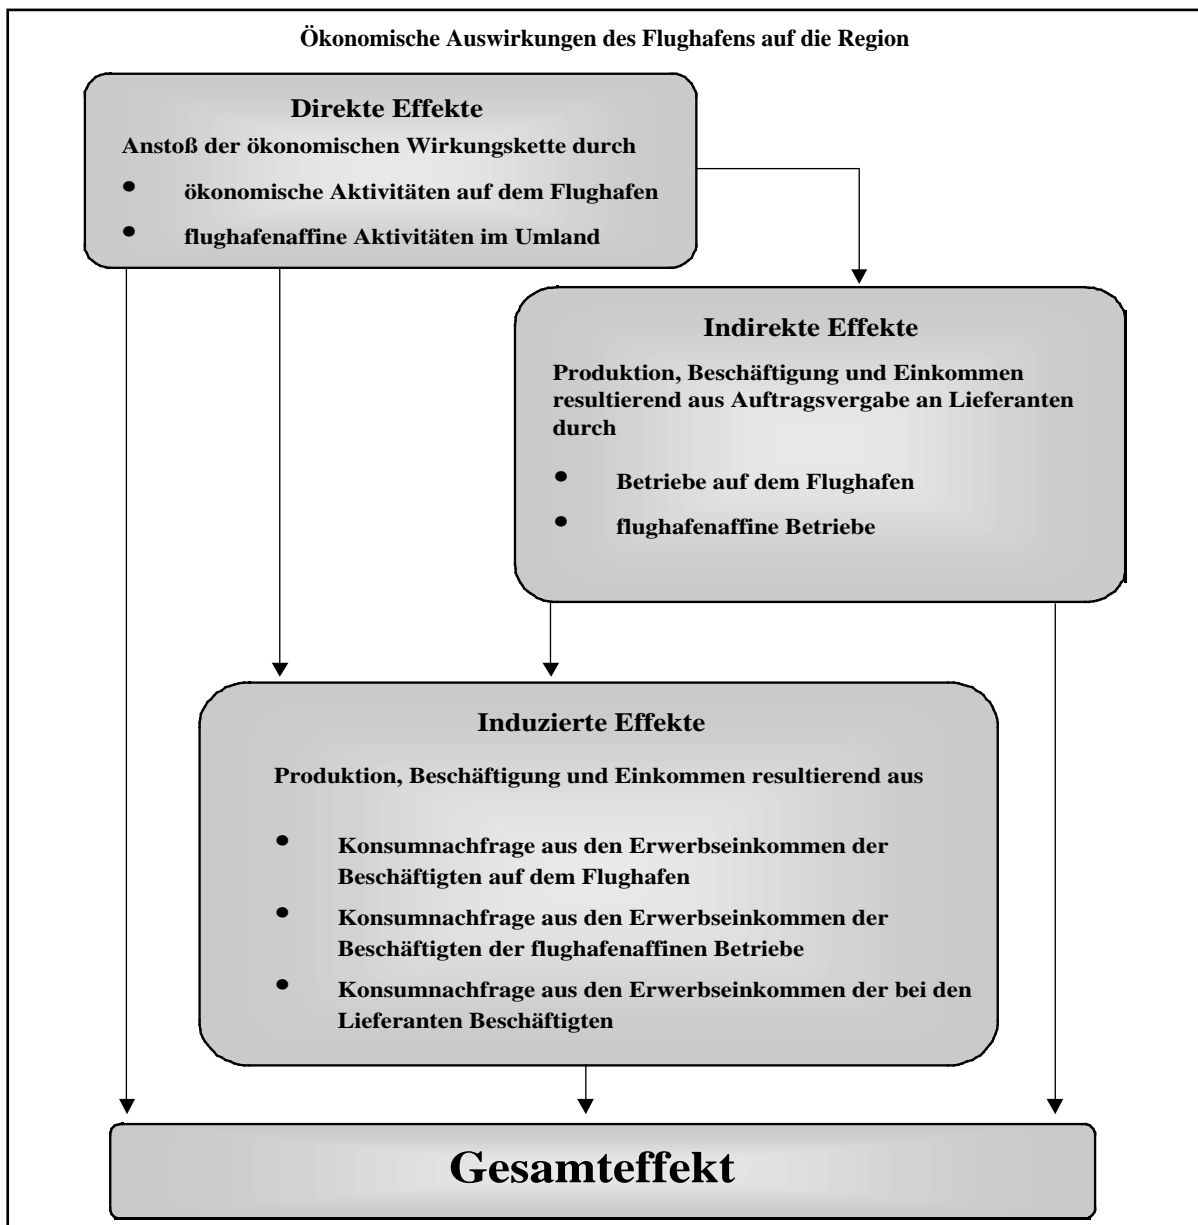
Ökonomische Auswirkungen des Flughafens auf die Region

Direkte Effekte

Anstoß der ökonomischen Wirkungskette durch

- ökonomische Aktivitäten auf dem Flughafen
- flughafenaffine Aktivitäten im Umland

Indirekte Effekte

Produktion, Beschäftigung und Einkommen resultierend aus Auftragsvergabe an Lieferanten durch

- Betriebe auf dem Flughafen
- flughafenaffine Betriebe

Induzierte Effekte

Produktion, Beschäftigung und Einkommen resultierend aus

- Konsumnachfrage aus den Erwerbseinkommen der Beschäftigten auf dem Flughafen
- Konsumnachfrage aus den Erwerbseinkommen der Beschäftigten der flughafenaffinen Betriebe
- Konsumnachfrage aus den Erwerbseinkommen der bei den Lieferanten Beschäftigten

Gesamteffekt